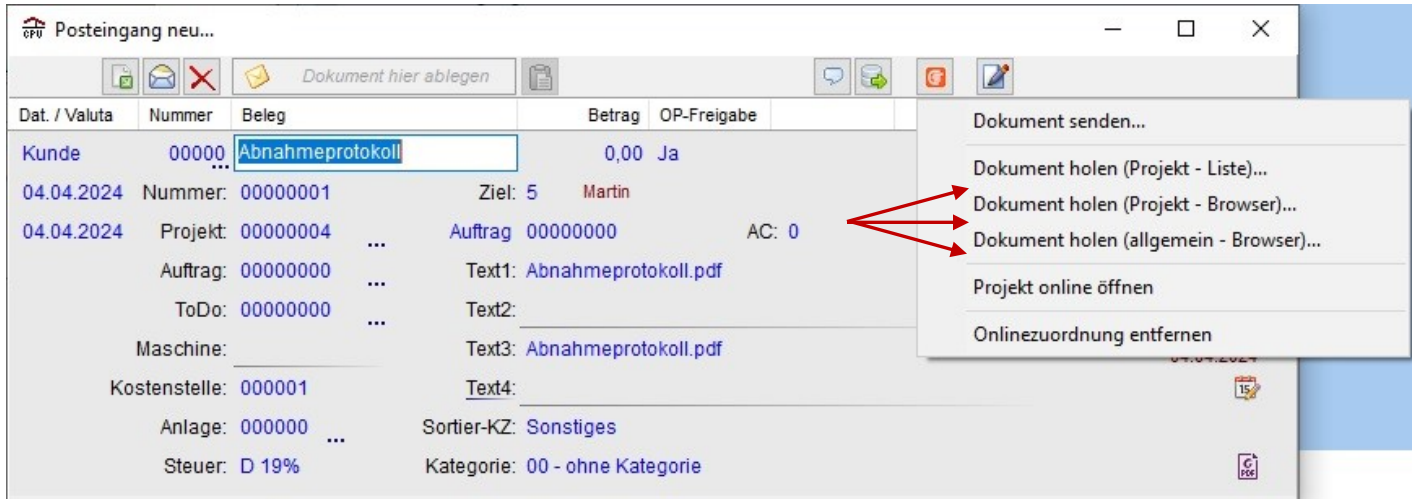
Posteingang neu...

Dokument hier ablegen

| Dat. / Valuta | Nummer | Beleg | Betrag | OP-Freigabe |
|---|---|---|---|---|
| Kunde | 00000 | Abnahmeprotokoll | 0,00 | Ja |

04.04.2024 Nummer: 00000001 Ziel: 5 Martin

04.04.2024 Projekt: 00000004 ... Auftrag 00000000 AC: 0

Auftrag: 00000000 ... Text1: Abnahmeprotokoll.pdf

ToDo: 00000000 ... Text2:

Maschine: Text3: Abnahmeprotokoll.pdf

Kostenstelle: 000001 Text4:

Anlage: 000000 ... Sortier-KZ: Sonstiges

Steuer: D 19% Kategorie: 00 - ohne Kategorie

Dokument senden...

Dokument holen (Projekt - Liste)...

Dokument holen (Projekt - Browser)...

Dokument holen (allgemein - Browser)...

Projekt online öffnen

Onlinezuordnung entfernen

04.04.2024